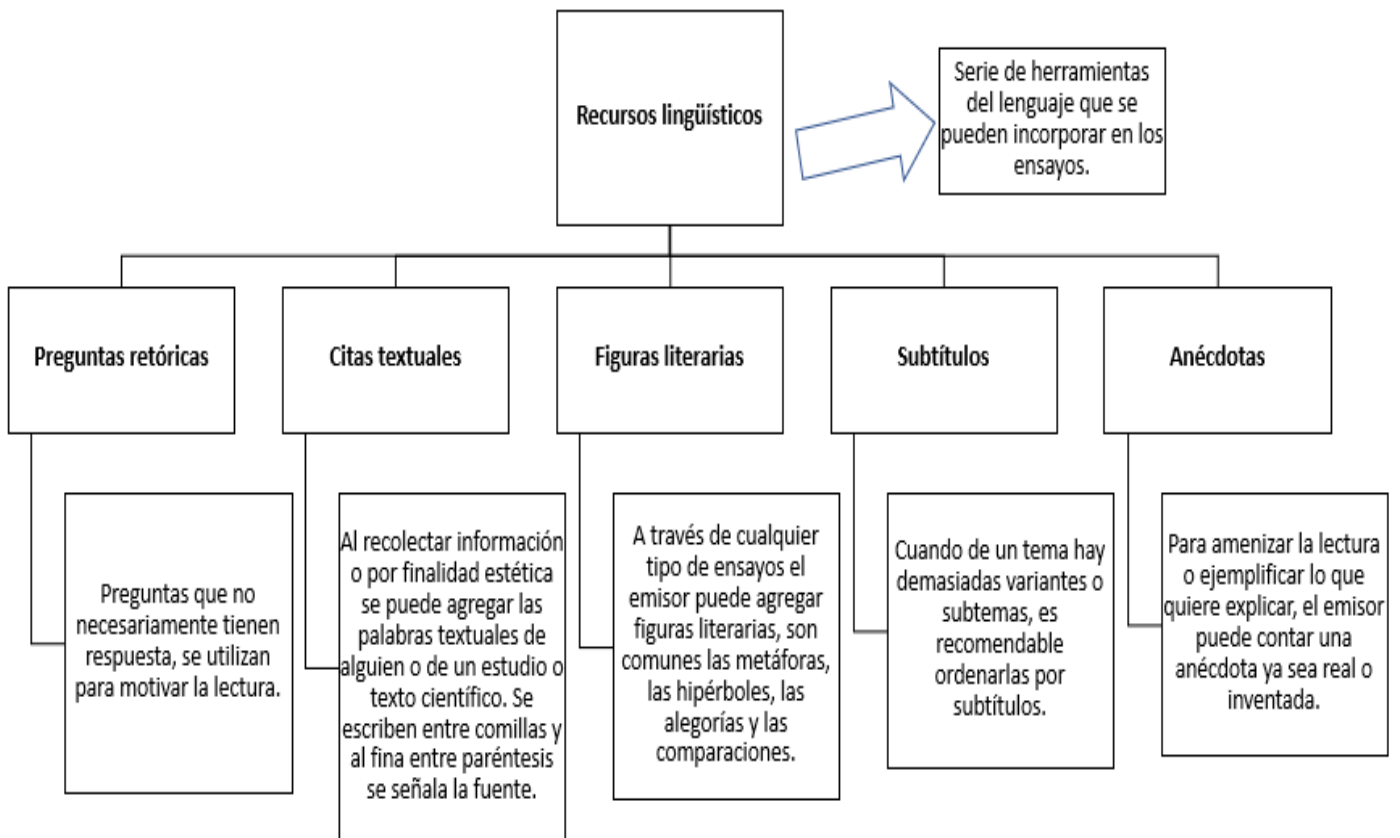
Recursos lingüísticos

Serie de herramientas del lenguaje que se pueden incorporar en los ensayos.

Preguntas retóricas

Preguntas que no necesariamente tienen respuesta, se utilizan para motivar la lectura.

Citas textuales

Al recolectar información o por finalidad estética se puede agregar las palabras textuales de alguien o de un estudio o texto científico. Se escriben entre comillas y al fina entre paréntesis se señala la fuente.

Figuras literarias

A través de cualquier tipo de ensayos el emisor puede agregar figuras literarias, son comunes las metáforas, las hipérboles, las alegorías y las comparaciones.

Subtítulos

Cuando de un tema hay demasiadas variantes o subtemas, es recomendable ordenarlas por subtítulos.

Anécdotas

Para amenizar la lectura o ejemplificar lo que quiere explicar, el emisor puede contar una anécdota ya sea real o inventada.